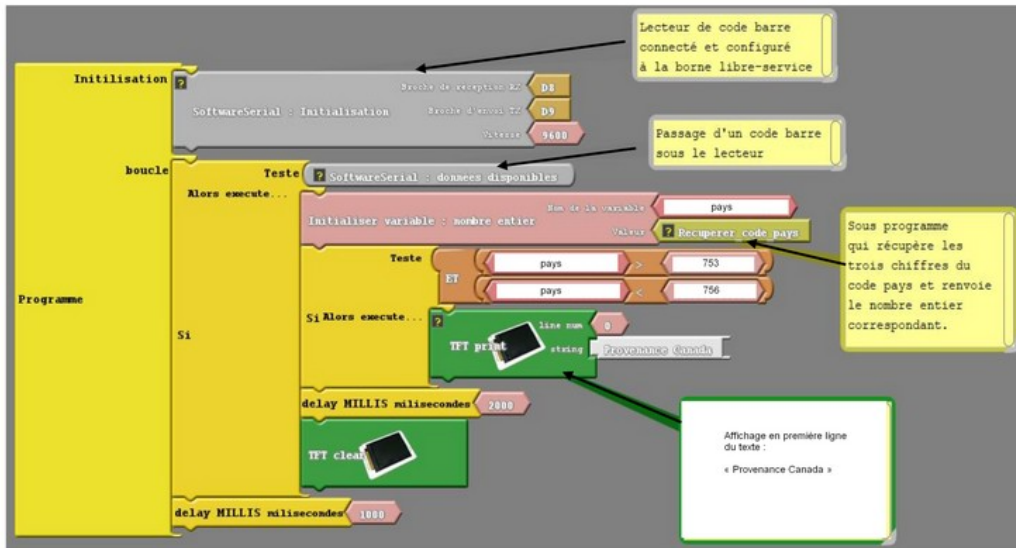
Lecteur de code barre connecté et configuré à la borne libre-service

Initilisation

?

SoftwareSerial : Initialisation

Broche de reception RX D8

Broche d'envoi TX D9

Vitesse 9600

Passage d'un code barre sous le lecteur

boucle

Teste

? SoftwareSerial : donnees disponibles

Alors execute...

Initialiser variable : nombre entier

Nom de la variable pays

Valeur ? Recuperer code pays

Sous programme qui récupère les trois chiffres du code pays et renvoie le nombre entier correspondant.

Programme

Si

Teste

ET

pays > 753

pays < 756

Si Alors execute...

?

TFT print

line num 0

string Provenance Canada

delay MILLIS milisecondes 2000

TFT clear

Affichage en première ligne du texte :

« Provenance Canada »

delay MILLIS milisecondes 1000